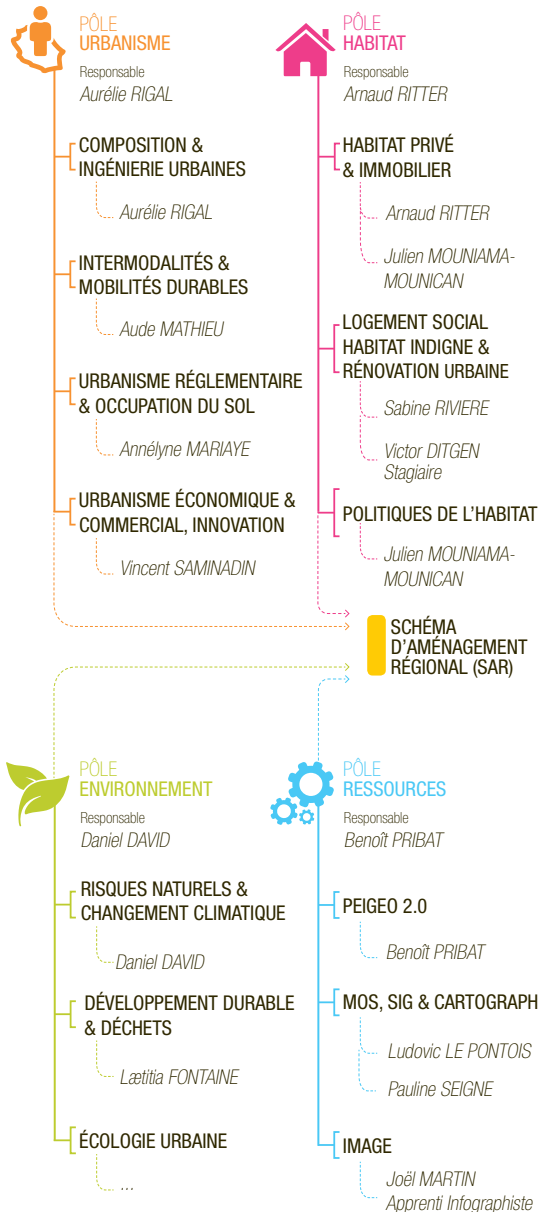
PÔLE
URBANISME
Responsable
Aurélie RIGAL

COMPOSITION & INGÉNIERIE URBAINES
Aurélie RIGAL

INTERMODALITÉS & MOBILITÉS DURABLES
Aude MATHIEU

URBANISME RÉGLEMENTAIRE & OCCUPATION DU SOL
Annélyne MARIAYE

URBANISME ÉCONOMIQUE & COMMERCIAL, INNOVATION
Vincent SAMINADIN

PÔLE
HABITAT
Responsable
Arnaud RITTER

HABITAT PRIVÉ & IMMOBILIER
Arnaud RITTER
Julien MOUNIAMA-MOUNICAN

LOGEMENT SOCIAL HABITAT INDIGNE & RÉNOVATION URBAINE
Sabine RIVIERE
Victor DITGEN
Stagiaire

POLITIQUES DE L'HABITAT
Julien MOUNIAMA-MOUNICAN

SCHÉMA D'AMÉNAGEMENT RÉGIONAL (SAR)

PÔLE
ENVIRONNEMENT
Responsable
Daniel DAVID

RISQUES NATURELS & CHANGEMENT CLIMATIQUE
Daniel DAVID

DÉVELOPPEMENT DURABLE & DÉCHETS
Lætitia FONTAINE

ÉCOLOGIE URBAINE
...

PÔLE
RESSOURCES
Responsable
Benoît PRIBAT

PEIGEO 2.0
Benoît PRIBAT

MOS, SIG & CARTOGRAPH
Ludovic LE PONTOIS
Pauline SEIGNE

IMAGE
Joël MARTIN
Apprenti Infographiste